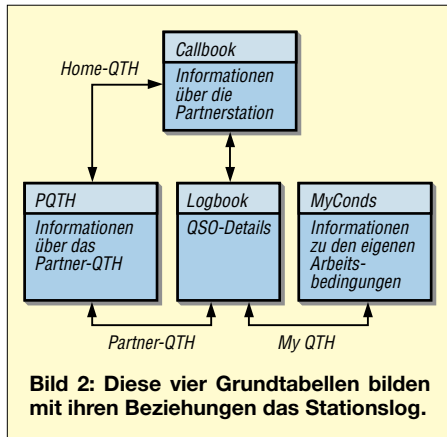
Callbook
Informationen über die Partnerstation

Home-QTH

PQTH
Informationen über das Partner-QTH

Logbook
QSO-Details

MyConds
Informationen zu den eigenen Arbeitsbedingungen

Partner-QTH

My QTH

Bild 2: Diese vier Grundtabellen bilden mit ihren Beziehungen das Stationslog.